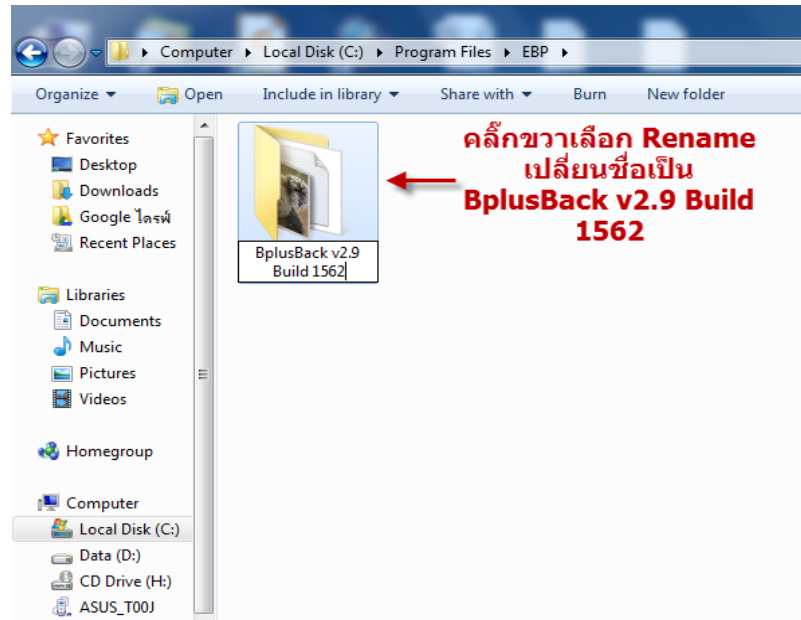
Computer ▸ Local Disk (C:) ▸ Program Files ▸ EBP ▸

Organize ▾ Open Include in library ▾ Share with ▾ Burn New folder

Favorites
Desktop
Downloads
Google ไดรฟ์
Recent Places

Libraries
Documents
Music
Pictures
Videos

Homegroup

Computer
Local Disk (C:)
Data (D:)
CD Drive (H:)
ASUS_T00J

BplusBack v2.9 Build 1562

คลิ๊กขวาเลือก Rename เปลี่ยนชื่อเป็น BplusBack v2.9 Build 1562